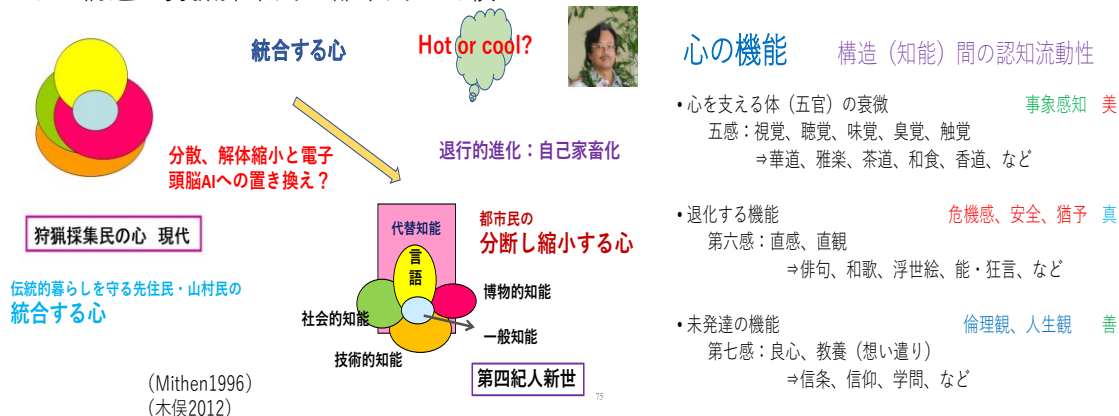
統合する心

Hot or cool?

分散、解体縮小と電子頭脳AIへの置き換え？

退行的進化：自己家畜化

狩猟採集民の心　現代

伝統的暮らしを守る先住民・山村民の
統合する心

代替知能

言語

都市民の
分断し縮小する心

博物的知能

社会的知能

一般知能

技術的知能

（Mithen1996）
（木俣2012）

第四紀人新世

75

心の機能　構造（知能）間の認知流動性

• 心を支える体（五官）の衰微　事象感知　美
五感：視覚、聴覚、味覚、臭覚、触覚
⇒華道、雅楽、茶道、和食、香道、など

• 退化する機能　危機感、安全、猶予　真
第六感：直感、直観
⇒俳句、和歌、浮世絵、能・狂言、など

• 未発達の機能　倫理観、人生観　善
第七感：良心、教養（想い遣り）
⇒信条、信仰、学問、など